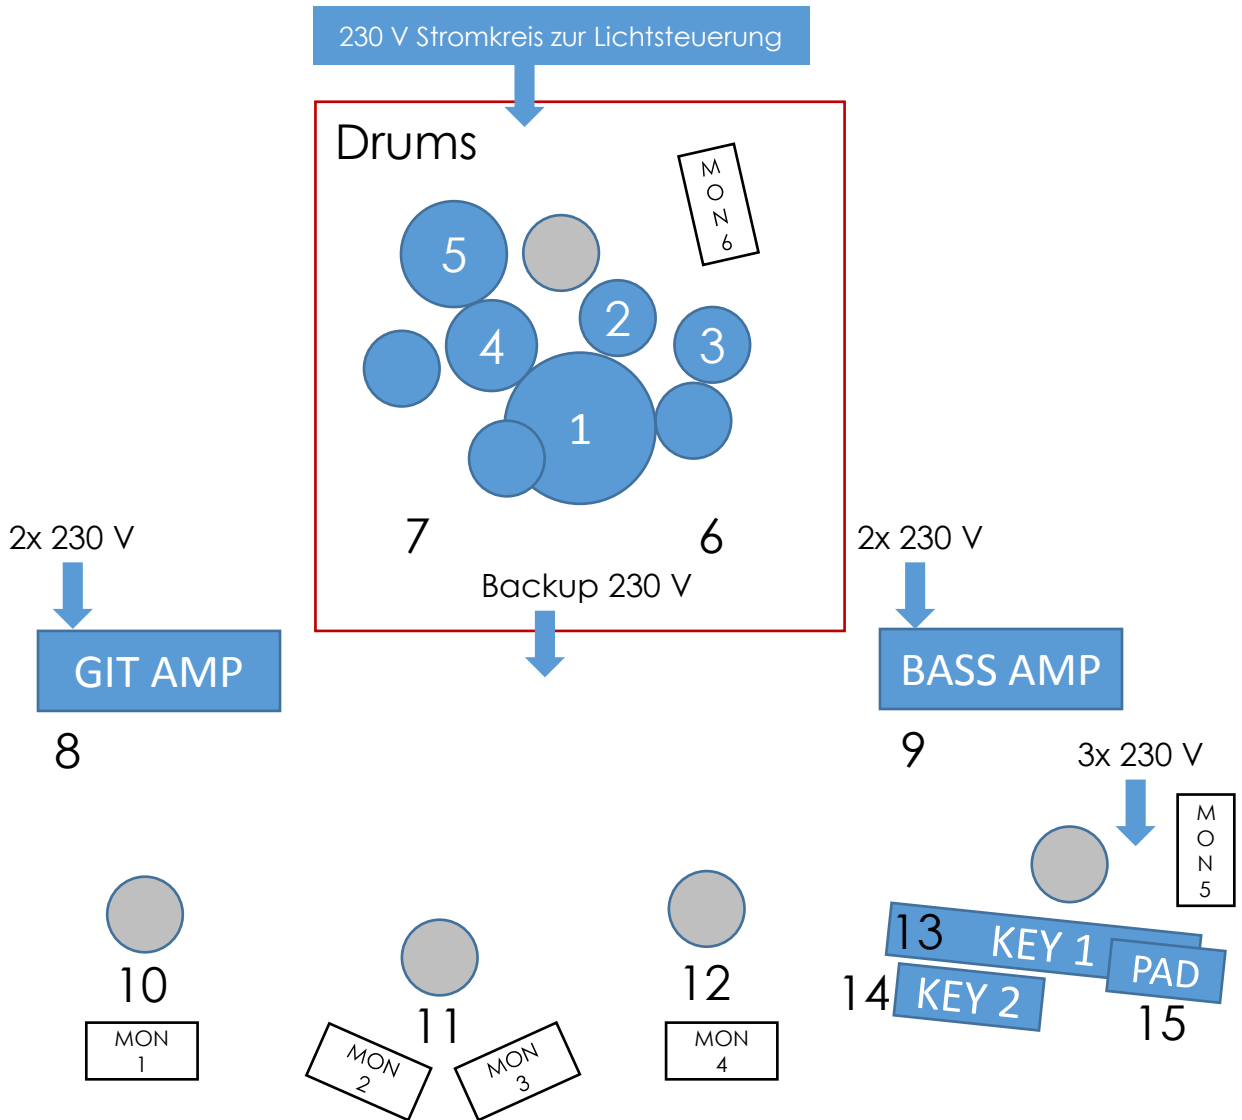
230 V Stromkreis zur Lichtsteuerung

Drums

MON 6

5

2

4

3

1

7

6

Backup 230 V

2x 230 V

GIT AMP

8

2x 230 V

BASS AMP

9

3x 230 V

MON 5

13 KEY 1

PAD

14 KEY 2

15

10

MON 1

11

MON 2

MON 3

12

MON 4